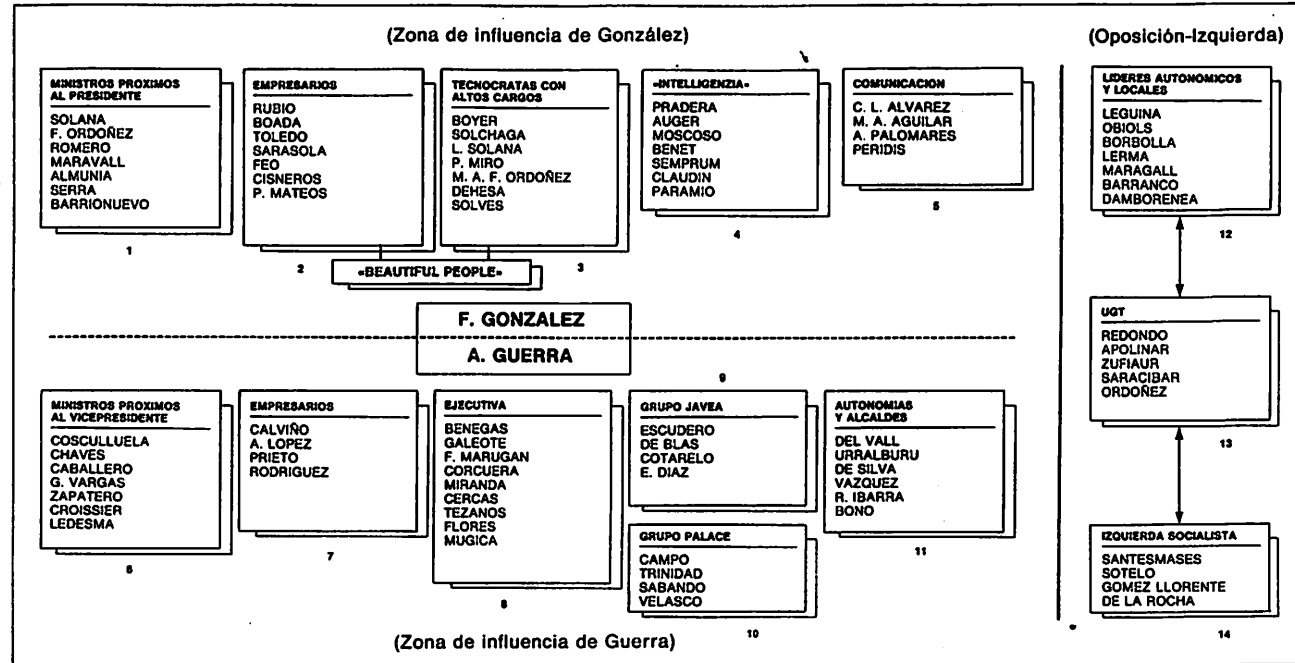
(Zona de influencia de González)

MINISTROS PROXIMOS AL PRESIDENTE
SOLANA
F. ORDOÑEZ
ROMERO
MARAVALL
ALMUNIA
SERRA
BARRIONUEVO
1

EMPRESARIOS
RUBIO
BOADA
TOLEDO
SARASOLA
FEO
CISNEROS
P. MATEOS
2

TECNOCRATAS CON ALTOS CARGOS
BOYER
SOLCHAGA
L. SOLANA
P. MIRO
M. A. F. ORDOÑEZ
DEHESA
SOLVES
3

«BEAUTIFUL PEOPLE»

«INTELLIGENZIA»
PRADERA
AUGER
MOSCOSO
BENET
SEMPRUM
CLAUDIN
PARAMIO
4

COMUNICACION
C. L. ALVAREZ
M. A. AGUILAR
A. PALOMARES
PERIDIS
5

(Oposición-Izquierda)

LIDERES AUTONOMICOS Y LOCALES
LEGUINA
OBIOLS
BORBOLLA
LERMA
MARAGALL
BARRANCO
DAMBORENEA
12

F. GONZALEZ

A. GUERRA
9

UGT
REDONDO
APOLINAR
ZUFIAUR
SARACIBAR
ORDOÑEZ
13

MINISTROS PROXIMOS AL VICEPRESIDENTE
COSCULLUELA
CHAVES
CABALLERO
G. VARGAS
ZAPATERO
CROISSIER
LEDESMA
6

EMPRESARIOS
CALVIÑO
A. LOPEZ
PRIETO
RODRIGUEZ
7

EJECUTIVA
BENEGAS
GALEOTE
F. MARUGAN
CORCUERA
MIRANDA
CERCAS
TEZANOS
FLORES
MUGICA
8

GRUPO JAVEA
ESCUDERO
DE BLAS
COTARELO
E. DIAZ

GRUPO PALACE
CAMPO
TRINIDAD
SABANDO
VELASCO
10

AUTONOMIAS Y ALCALDES
DEL VALL
URRALBURU
DE SILVA
VAZQUEZ
R. IBARRA
BONO
11

IZQUIERDA SOCIALISTA
SANTESMASES
SOTELO
GOMEZ LLORENTE
DE LA ROCHA
14

(Zona de influencia de Guerra)